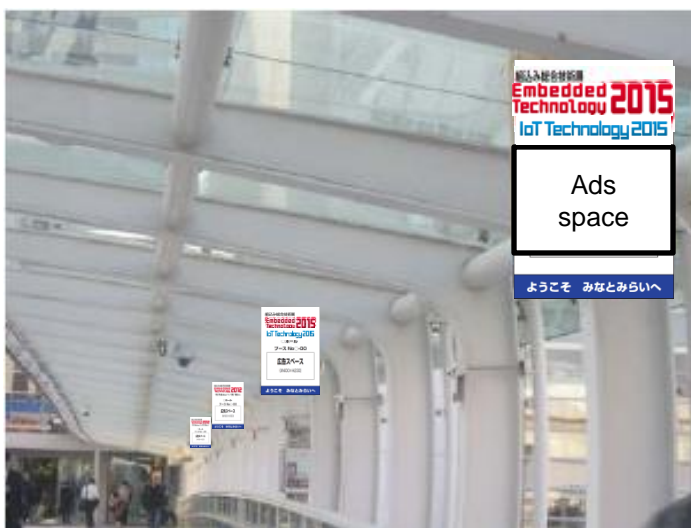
組込み総合技術展
Embedded Technology 2015
IoT Technology 2015
Ads space
ようこそ　みなとみらいへ

組込み総合技術展
Embedded Technology 2015
IoT Technology 2015
ブース No. :-00
広告スペース
ようこそ　みなとみらいへ